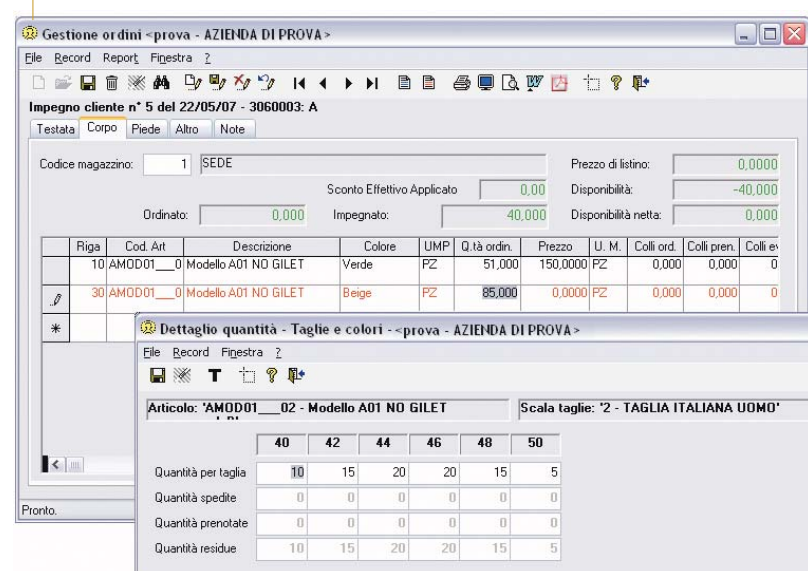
Gestione ordini <prova - AZIENDA DI PROVA>

File Record Report Finestra ?

Impegno cliente n° 5 del 22/05/07 - 3060003: A

Testata Corpo Piede Altro Note

Codice magazzino: 1 SEDE

Prezzo di listino: 0,0000

Sconto Effettivo Applicato 0,00

Disponibilità: -40,000

Ordinato: 0,000

Impegnato: 40,000

Disponibilità netta: 0,000

| | Riga | Cod. Art | Descrizione | Colore | UMP | Q.tà ordin. | Prezzo | U. M. | Colli ord. | Colli pren. | Colli ev |
|---|---|---|---|---|---|---|---|---|---|---|---|
| | 10 | AMOD01___0 | Modello A01 NO GILET | Verde | PZ | 51,000 | 150,0000 | PZ | 0,000 | 0,000 | 0 |
| | 30 | AMOD01___0 | Modello A01 NO GILET | Beige | PZ | 85,000 | 0,0000 | PZ | 0,000 | 0,000 | 0 |
| * | | | | | | | | | | | |

Pronto.

Dettaglio quantità - Taglie e colori - <prova - AZIENDA DI PROVA>

File Record Finestra ?

Articolo: 'AMOD01___02 - Modello A01 NO GILET

Scala taglie: '2 - TAGLIA ITALIANA UOMO'

| | 40 | 42 | 44 | 46 | 48 | 50 |
|---|---|---|---|---|---|---|
| Quantità per taglia | 10 | 15 | 20 | 20 | 15 | 5 |
| Quantità spedite | 0 | 0 | 0 | 0 | 0 | 0 |
| Quantità prenotate | 0 | 0 | 0 | 0 | 0 | 0 |
| Quantità residue | 10 | 15 | 20 | 20 | 15 | 5 |